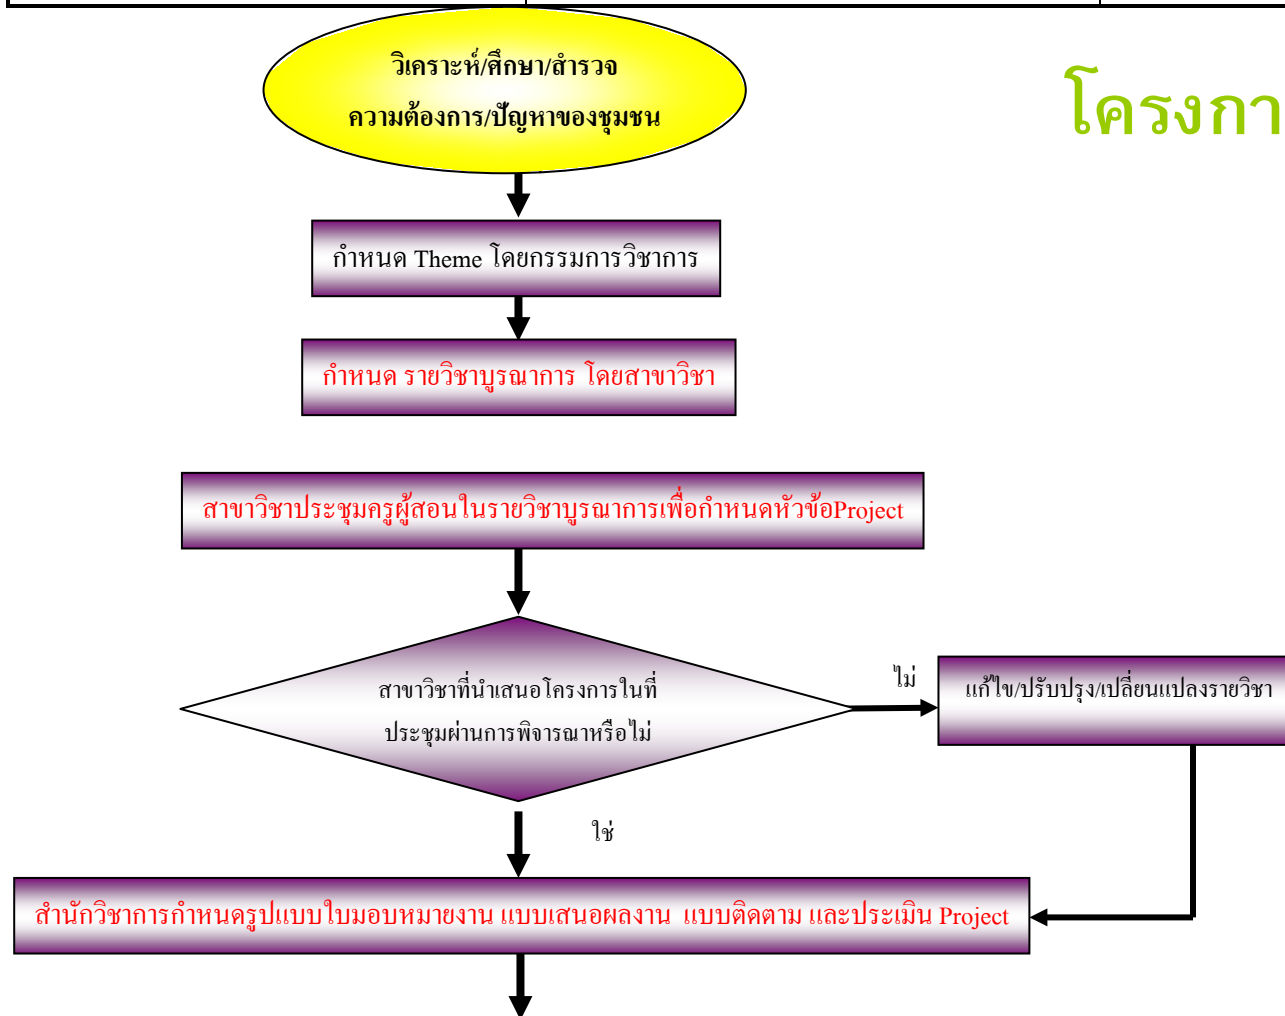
วิเคราะห์/ศึกษา/สำรวจ
ความต้องการ/ปัญหาของชุมชน

โครงกา

กำหนด Theme โดยกรรมการวิชาการ

กำหนด รายวิชาบูรณาการ โดยสาขาวิชา

สาขาวิชาประชุมครูผู้สอนในรายวิชาบูรณาการเพื่อกำหนดหัวข้อProject

สาขาวิชาที่นำเสนอโครงการในที่ประชุมผ่านการพิจารณาหรือไม่

ไม่

แก้ไข/ปรับปรุง/เปลี่ยนแปลงรายวิชา

ใช่

สำนักวิชาการกำหนดรูปแบบใบมอบหมายงาน แบบเสนอผลงาน แบบติดตาม และประเมิน Project